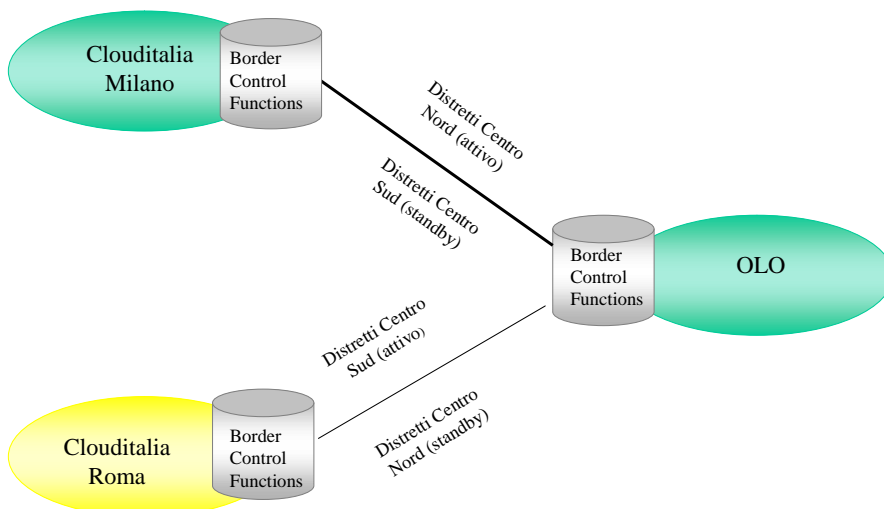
Clouditalia Milano

Border Control Functions

Distretti Centro Nord (attivo)

Distretti Centro Sud (standby)

Border Control Functions

OLO

Distretti Centro Sud (attivo)

Clouditalia Roma

Border Control Functions

Distretti Centro Nord (standby)